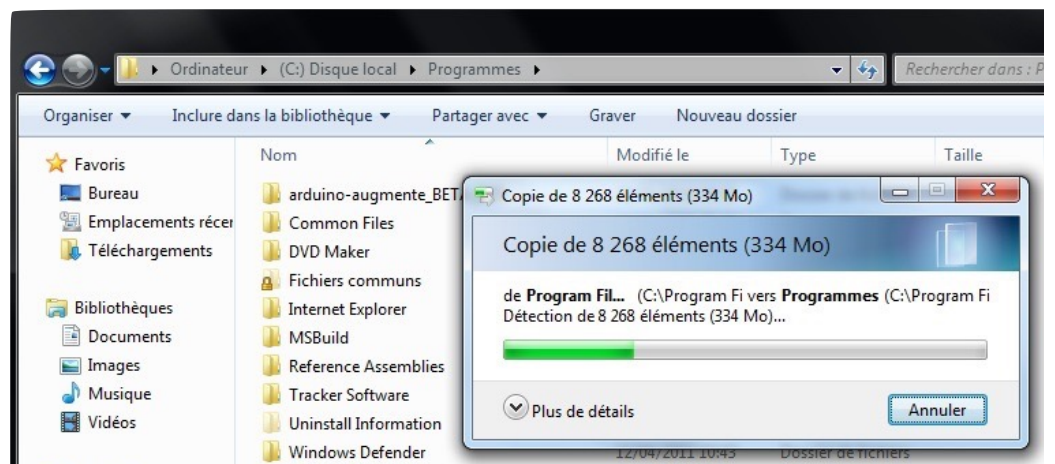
Ordinateur ▸ (C:) Disque local ▸ Programmes ▸

Rechercher dans : P

Organiser ▾ Inclure dans la bibliothèque ▾ Partager avec ▾ Graver Nouveau dossier

Favoris
Bureau
Emplacements récer
Téléchargements

Bibliothèques
Documents
Images
Musique
Vidéos

Nom
arduino-augmente_BETA
Common Files
DVD Maker
Fichiers communs
Internet Explorer
MSBuild
Reference Assemblies
Tracker Software
Uninstall Information
Windows Defender

Modifié le
12/04/2011 10:45

Type
Dossier de fichiers

Taille

Copie de 8 268 éléments (334 Mo)

Copie de 8 268 éléments (334 Mo)

de **Program Fil...** (C:\Program Fi vers **Programmes** (C:\Program Fi
Détection de 8 268 éléments (334 Mo)...

Plus de détails

Annuler